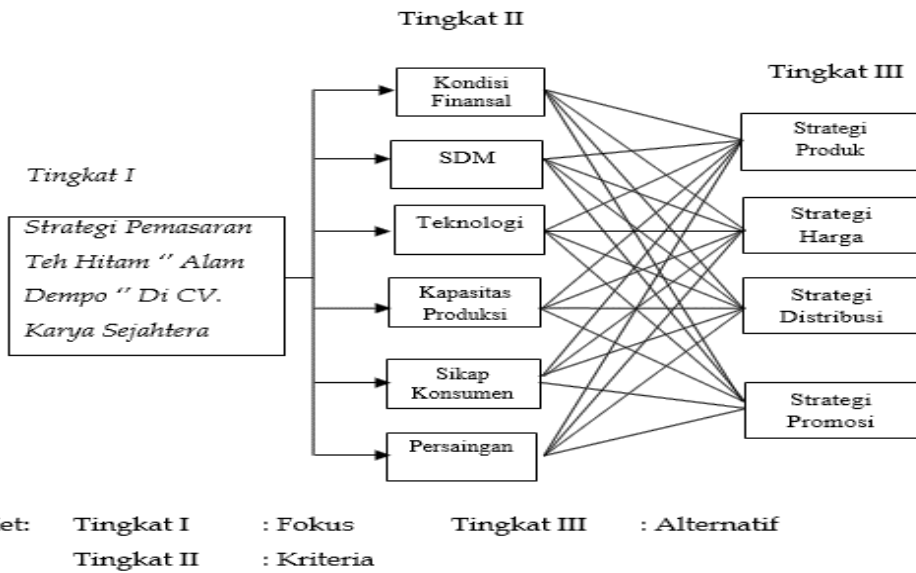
Tingkat II

Tingkat III

Tingkat I

Strategi Pemasaran Teh Hitam '' Alam Dempo '' Di CV. Karya Sejahtera

Kondisi Finansal

SDM

Teknologi

Kapasitas Produksi

Sikap Konsumen

Persaingan

Strategi Produk

Strategi Harga

Strategi Distribusi

Strategi Promosi

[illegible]et: Tingkat I : Fokus Tingkat III : Alternatif

Tingkat II : Kriteria